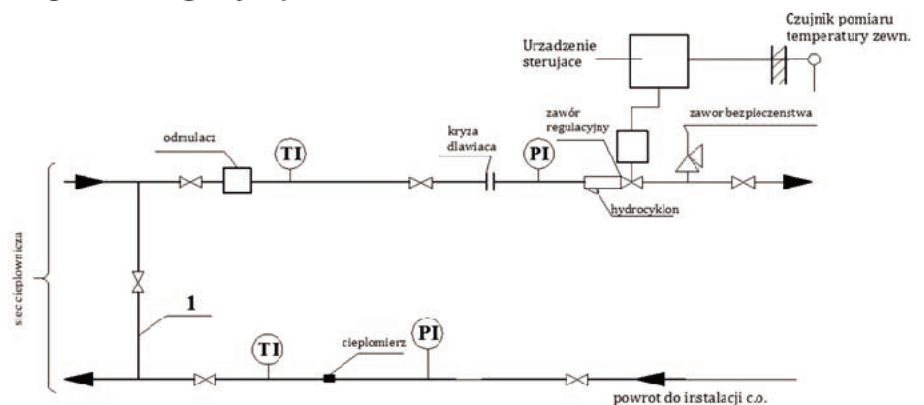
Czujnik pomiaru temperatury zewn.

Urzadzenie sterujace

zawór regulacyjny

zawor bezpieczenstwa

odmulacz

TI

kryza dlawiaca

PI

hydrocyklon

siec cieplownicza

1

TI

cieplomierz

PI

powrot do instalacji c.o.